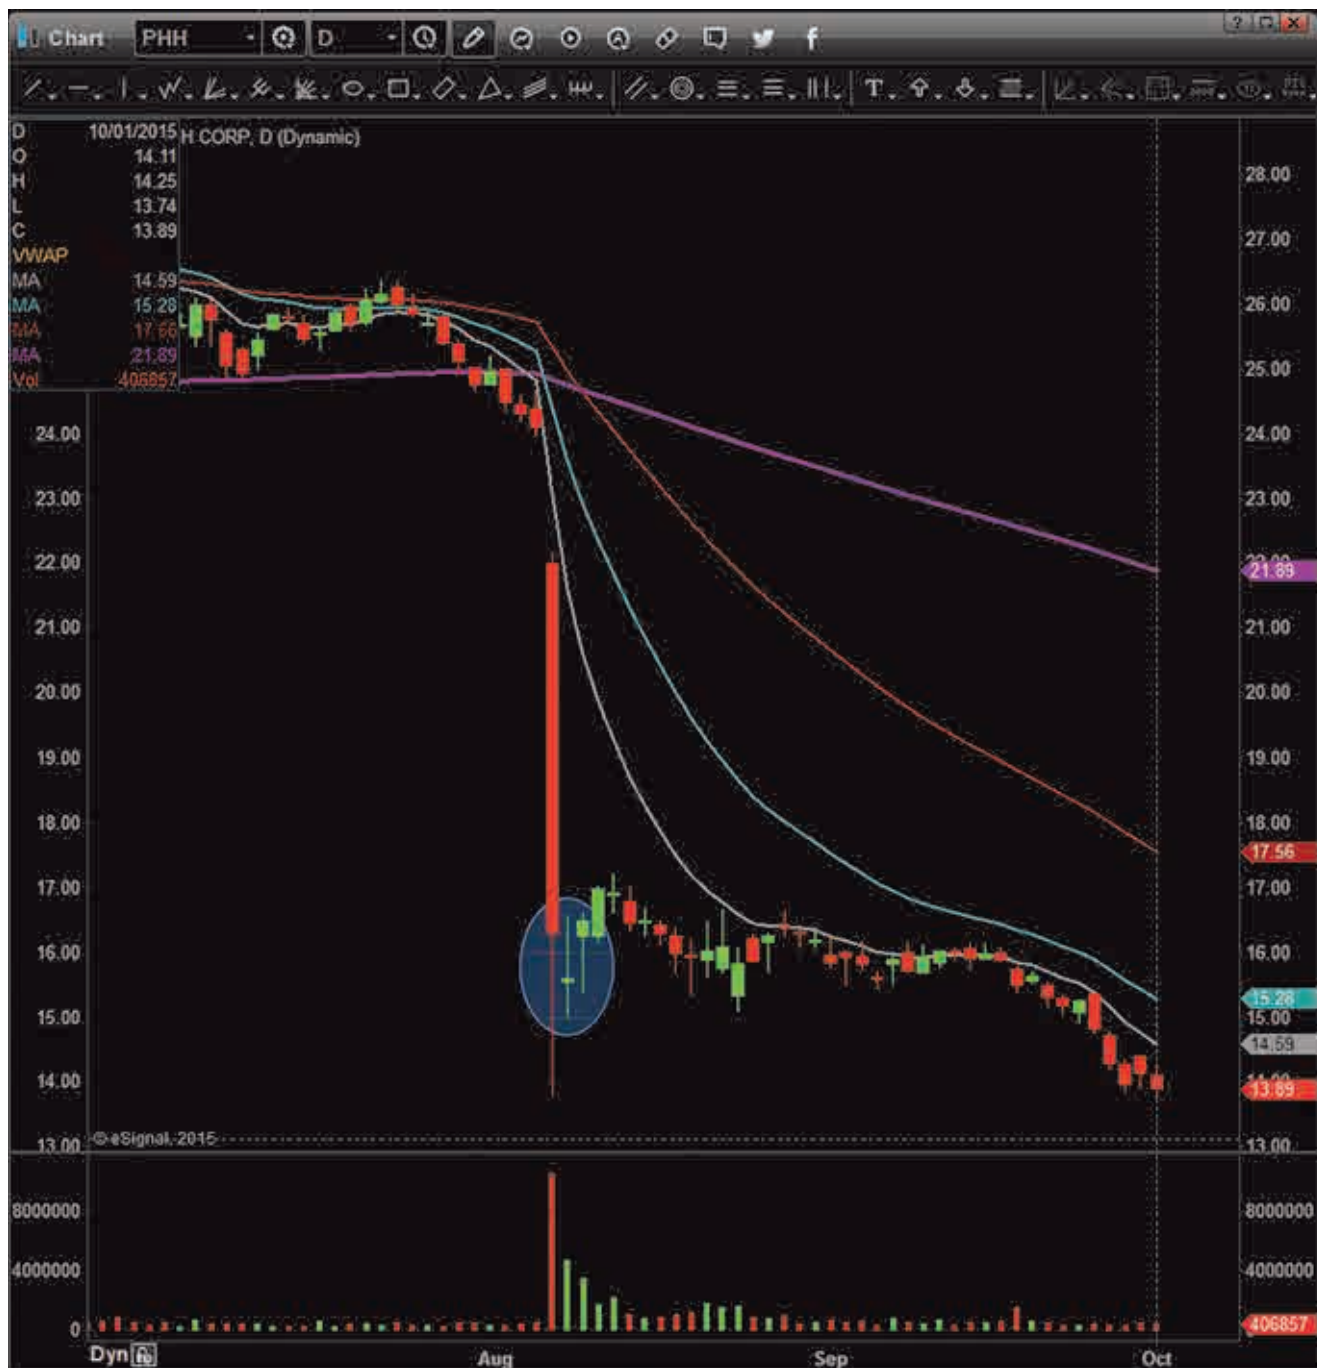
Chart PHH D

| D | 10/01/2015 |
|---|---|
| O | 14.11 |
| H | 14.25 |
| L | 13.74 |
| C | 13.89 |
| VWAP | |
| MA | 14.59 |
| MA | 15.28 |
| MA | 17.56 |
| MA | 21.89 |
| Vol | 406857 |

H CORP, D (Dynamic)

28.00
27.00
26.00
25.00
24.00
23.00
22.00
21.89
21.00
20.00
19.00
18.00
17.56
17.00
16.00
15.28
15.00
14.59
14.00
13.89
13.00

24.00
23.00
22.00
21.00
20.00
19.00
18.00
17.00
16.00
15.00
14.00
13.00

© eSignal, 2015

8000000
4000000
0

8000000
4000000
406857

Dyn

Aug
Sep
Oct